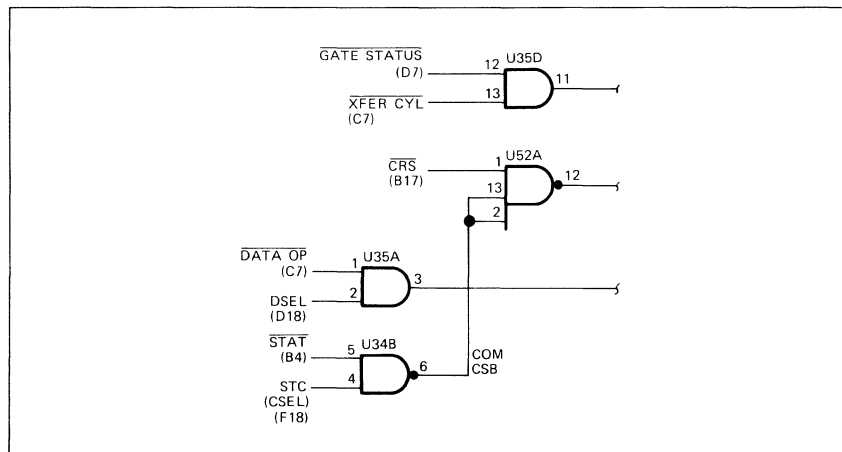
$\overline{\text{GATE STATUS}}$
(D7)
12
U35D
11
13
$\overline{\text{XFER CYL}}$
(C7)

$\overline{\text{CRS}}$
(B17)
1
U52A
12
13
2

$\overline{\text{DATA OP}}$
(C7)
1
U35A
3
2
DSEL
(D18)

$\overline{\text{STAT}}$
(B4)
5
U34B
6
4
STC
(CSEL)
(F18)
COM
CSB